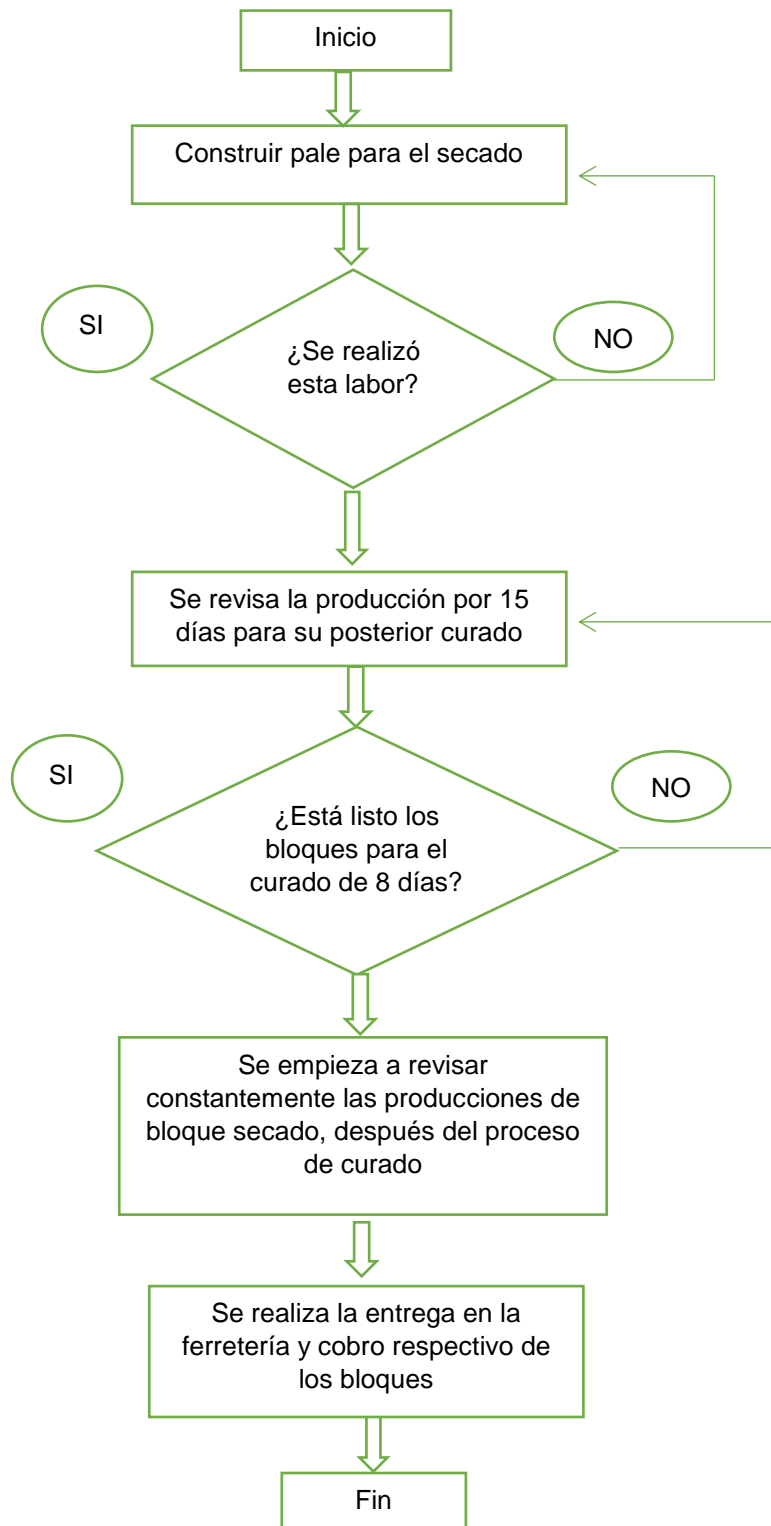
Inicio

Construir pale para el secado

SI

¿Se realizó esta labor?

NO

Se revisa la producción por 15 días para su posterior curado

SI

¿Está listo los bloques para el curado de 8 días?

NO

Se empieza a revisar constantemente las producciones de bloque secado, después del proceso de curado

Se realiza la entrega en la ferretería y cobro respectivo de los bloques

Fin